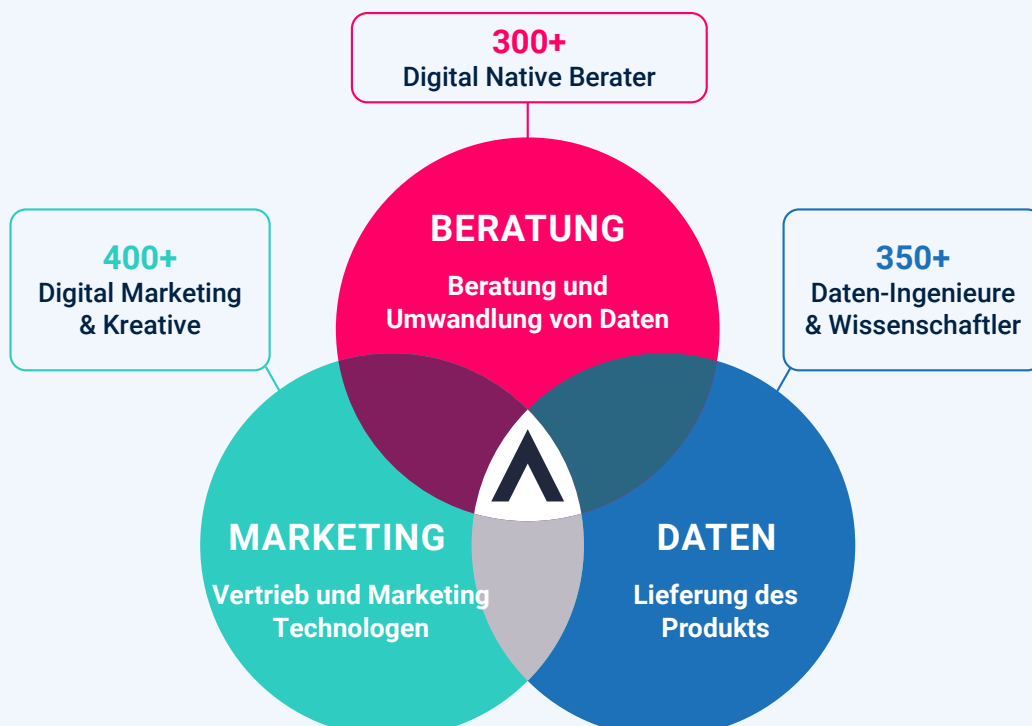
300+
Digital Native Berater

400+
Digital Marketing & Kreative

BERATUNG
Beratung und Umwandlung von Daten

350+
Daten-Ingenieure & Wissenschaftler

MARKETING
Vertrieb und Marketing Technologen

DATEN
Lieferung des Produkts